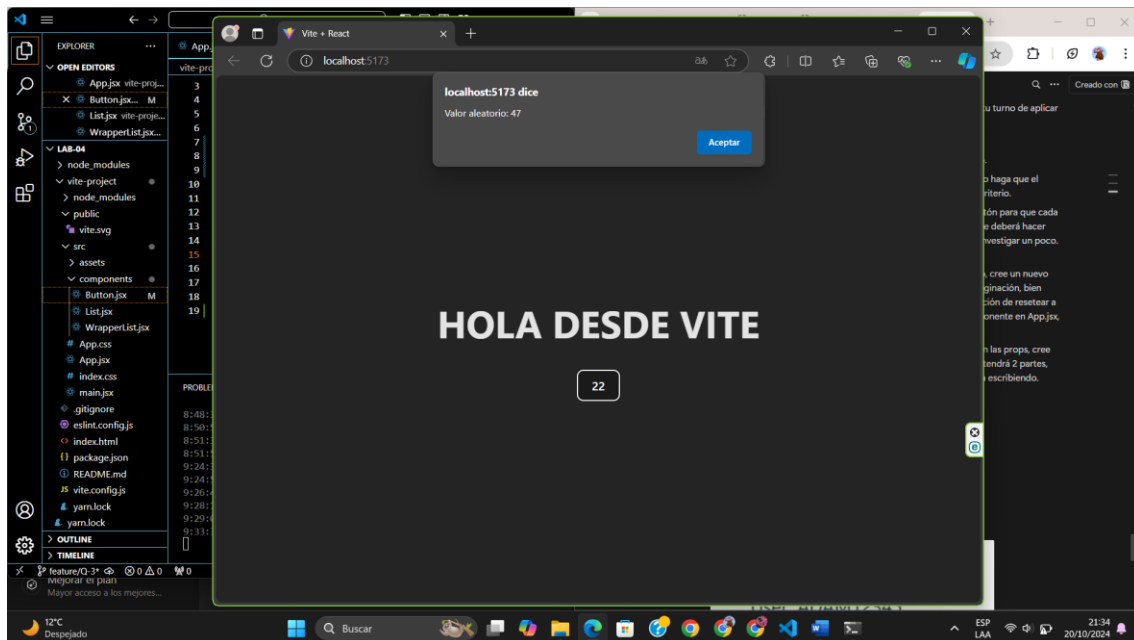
EXPLORER
OPEN EDITORS
App.jsx vite-proj...
× Button.jsx... M
List.jsx vite-proje...
WrapperList.jsx...
LAB-04
node_modules
vite-project
node_modules
public
vite.svg
src
assets
components
Button.jsx M
List.jsx
WrapperList.jsx
App.css
App.jsx
index.css
main.jsx
.gitignore
eslint.config.js
index.html
package.json
README.md
vite.config.js
yarn.lock
yarn.lock
OUTLINE
TIMELINE
feature/Q-3* ⊗ 0 ⚠ 0 ⁽ᵂ⁾0

App.j
vite-pro
3
4
5
6
7
8
9
10
11
12
13
14
15
16
17
18
19

PROBLE
8:48:
8:50:
8:51:
8:51:
9:24:
9:24:
9:26:
9:28:
9:29:
9:33:

Vite + React
localhost:5173

localhost:5173 dice
Valor aleatorio: 47
Aceptar

HOLA DESDE VITE
22

Creado con
u turno de aplicar
o haga que el
riterio.
tón para que cada
e deberá hacer
nvestigar un poco.
, cree un nuevo
ginación, bien
ción de resetear a
onente en App.jsx,
n las props, cree
tendrá 2 partes,
escribiendo.

Mejorar el plan
Mayor acceso a los mejores...

12°C
Despejado
Buscar
ESP
LAA
21:34
20/10/2024